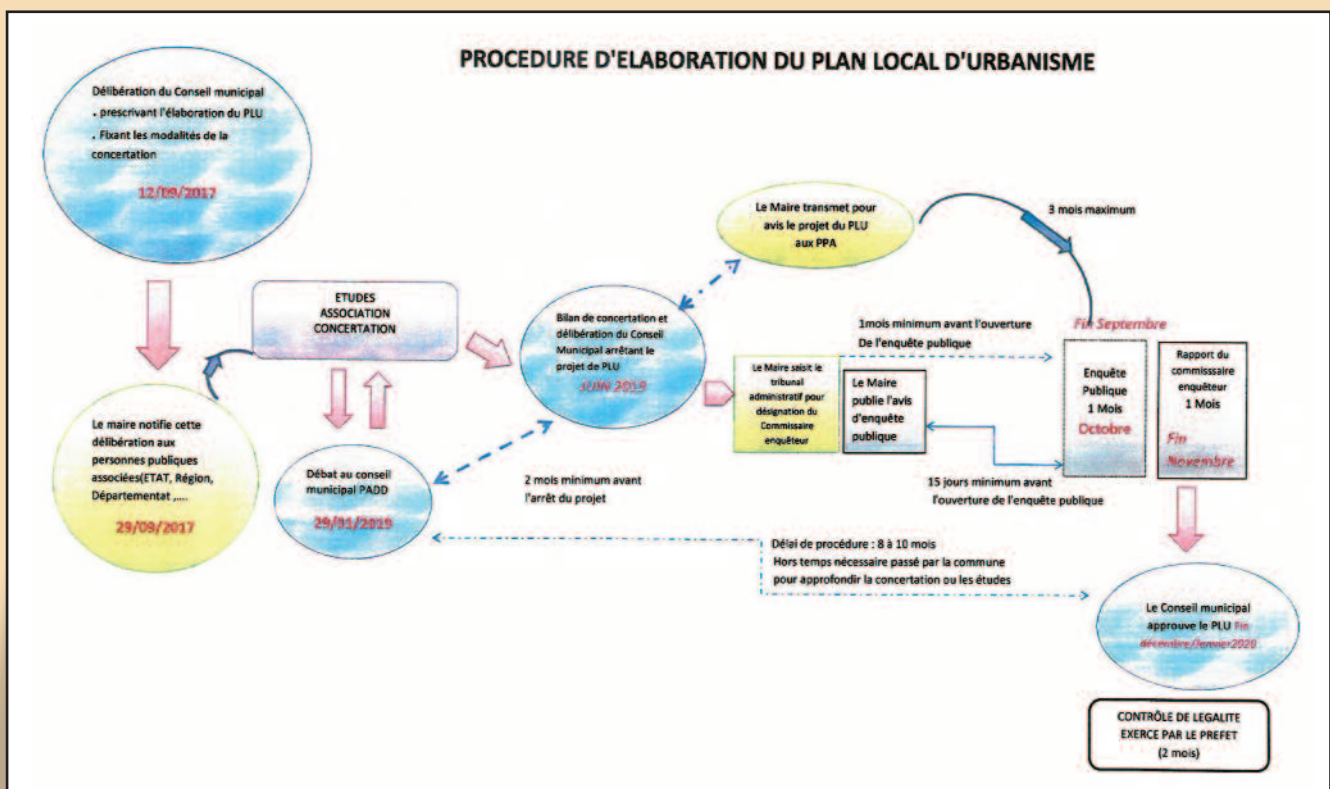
PROCEDURE D'ELABORATION DU PLAN LOCAL D'URBANISME

Délibération du Conseil municipal
. prescrivant l'élaboration du PLU
. Fixant les modalités de la concertation

12/09/2017

Le maire notifie cette délibération aux personnes publiques associées(ETAT, Région, Départementat ,....

29/09/2017

ETUDES
ASSOCIATION
CONCERTATION

Débat au conseil municipal PADD

29/01/2019

2 mois minimum avant l'arrêt du projet

Bilan de concertation et délibération du Conseil Municipal arrêtant le projet de PLU

JUIN 2019

Le Maire transmet pour avis le projet du PLU aux PPA

3 mois maximum

1mois minimum avant l'ouverture De l'enquête publique

Le Maire saisit le tribunal administratif pour désignation du Commissaire enquêteur

Le Maire publie l'avis d'enquête publique

15 jours minimum avant l'ouverture de l'enquête publique

Fin Septembre

Enquête Publique 1 Mois
Octobre

Rapport du commisssaire enquêteur 1 Mois
Fin Novembre

Délai de procédure : 8 à 10 mois
Hors temps nécessaire passé par la commune pour approfondir la concertation ou les études

Le Conseil municipal approuve le PLU Fin décembre/Janvier2020

CONTRÔLE DE LEGALITE EXERCE PAR LE PREFET
(2 mois)